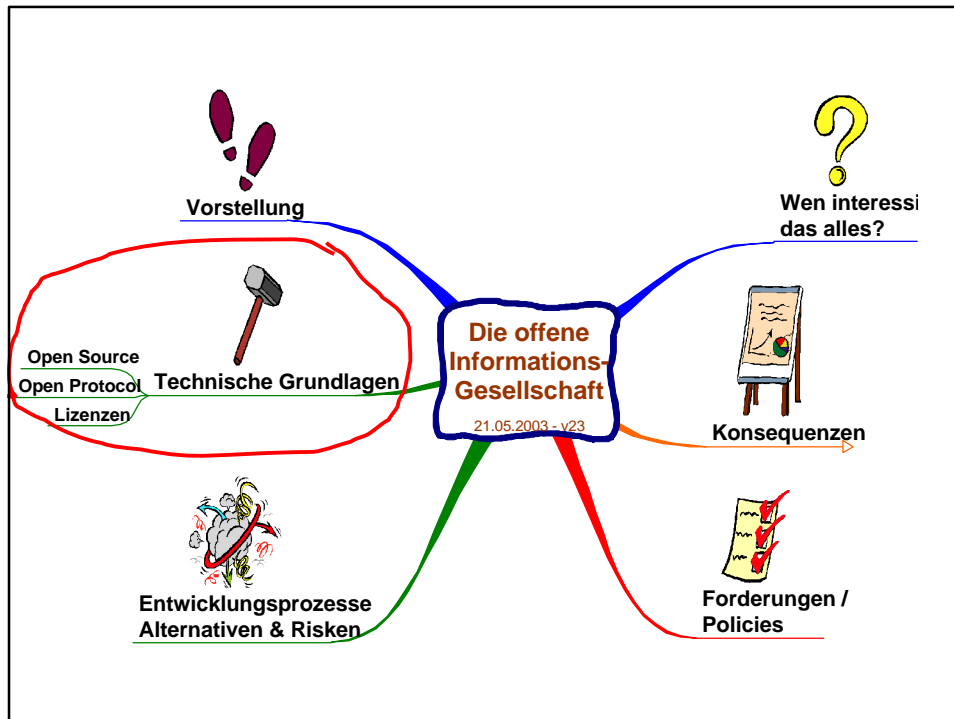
Die offene Informations-Gesellschaft

21.05.2003 - v23

Vorstellung

Wen interessi das alles?

Technische Grundlagen

Open Source

Open Protocol

Lizenzen

Konsequenzen

Entwicklungsprozesse Alternativen & Risken

Forderungen / Policies